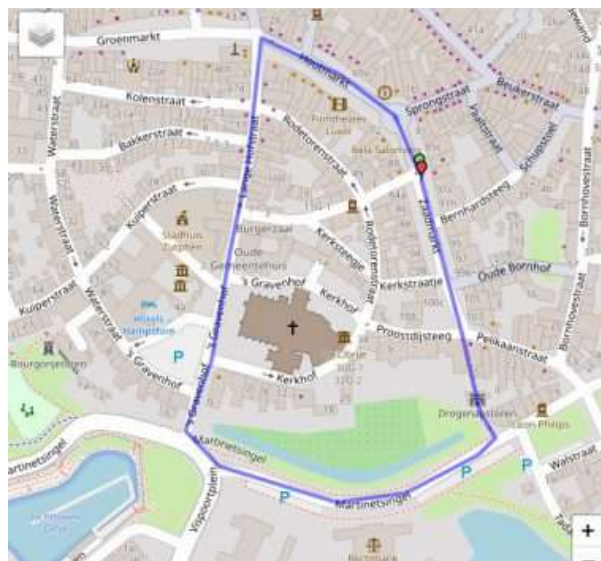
Groenmarkt
Houtmarkt
Sprongstraat
Beukerstraat
Kolenstraat
Bakkerstraat
Rodetorenstraat
Waterstraat
Kuiperstraat
Lange Hofstraat
Burgerzaal
Stadhuis Zutphen
Oude Gemeentehuis
Kerksteeg
Rodetorenstraat
Zaadmarkt
Bernhardsteeg
Kerkstraatje
Oude Bornhof
Bornhovestraat
's Gravenhof
Kerkhof
Hotels Hampshire
Proostdijsteeg
Pelikaanstraat
Bourgonjestraat
's Gravenhof
Kerkhof
's Gravenhof
Drogenapstoren
Martinetsingel
Martinetsingel
Vispoortplein
Wahlstraat
P
P
P
P
+